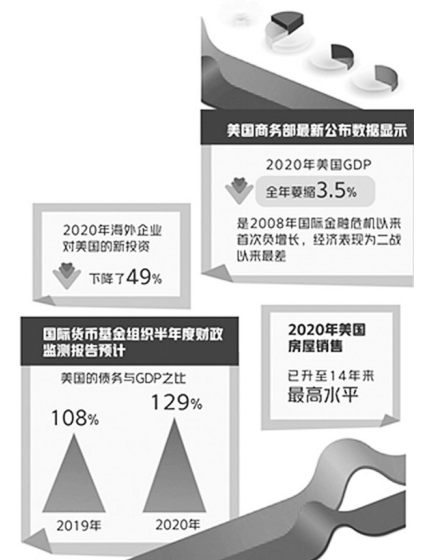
美国商务部最新公布数据显示

2020年美国GDP

全年萎缩3.5%

是2008年国际金融危机以来首次负增长，经济表现为二战以来最差

2020年海外企业对美国的新投资

下降了49%

国际货币基金组织半年度财政监测报告预计

美国的债务与GDP之比

108%

129%

2019年

2020年

2020年美国房屋销售

已升至14年来最高水平